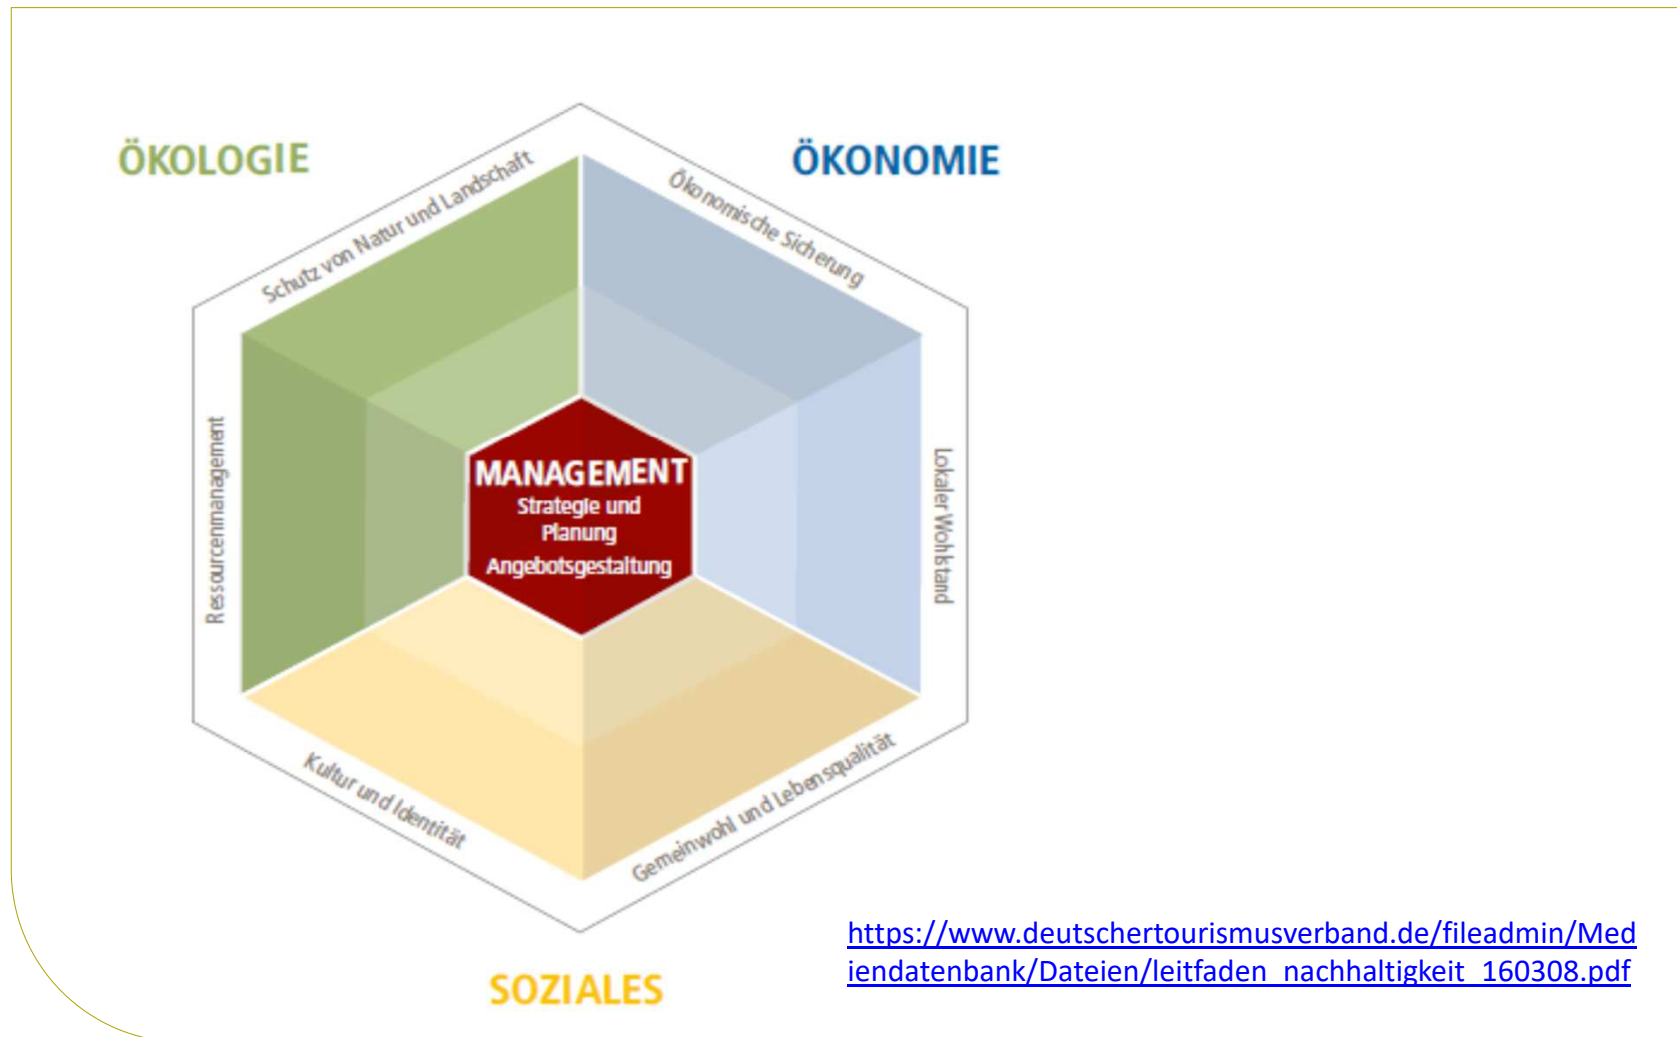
ÖKOLOGIE

ÖKONOMIE

Schutz von Natur und Landschaft

Ökonomische Sicherung

Ressourcenmanagement

Lokaler Wohlstand

MANAGEMENT
Strategie und Planung
Angebotsgestaltung

Kultur und Identität

Gemeinwohl und Lebensqualität

SOZIALES

https://www.deutschertourismusverband.de/fileadmin/Mediendatenbank/Dateien/leitfaden_nachhaltigkeit_160308.pdf